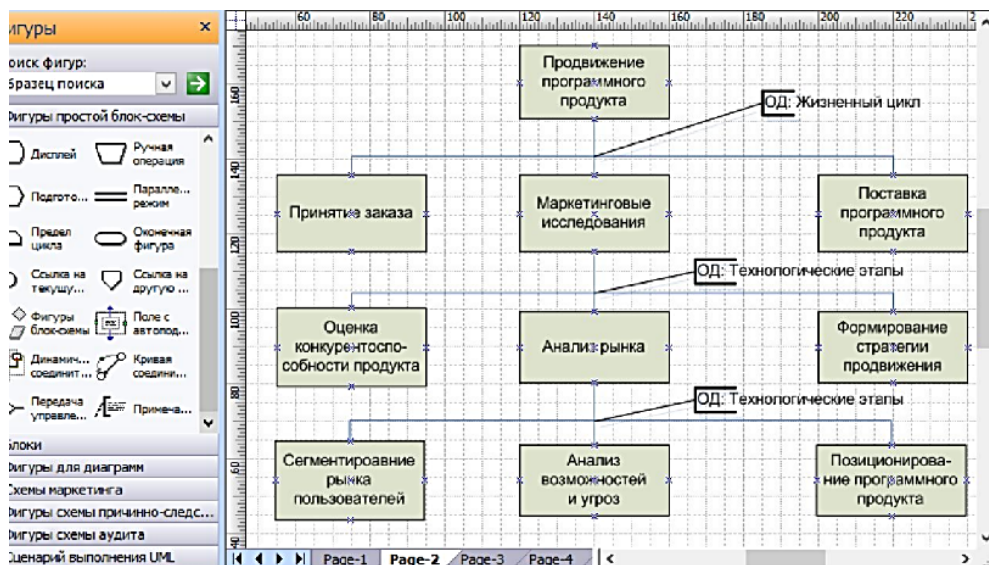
игуры ×
оиск фигур:
бразец поиска
игуры простой блок-схемы
Дисплей
Ручная операция
Подгото...
Паралле... режим
Предел цикла
Оконечная фигура
Ссылка на текущу...
Ссылка на другую ...
Фигуры блок-схемы
Поле с автопод...
Динамич... соединит...
Кривая соедини...
Передача управле...
Примеча...
локи
игуры для диаграмм
хемы маркетинга
игуры схемы причинно-следс...
игуры схемы аудита
ценарий выполнения UML

60 80 100 120 140 160 180 200 220
160 140 120 100 80 60

Продвижение программного продукта
ОД: Жизненный цикл
Принятие заказа
Маркетинговые исследования
Поставка программного продукта
ОД: Технологические этапы
Оценка конкурентоспособности продукта
Анализ рынка
Формирование стратегии продвижения
ОД: Технологические этапы
Сегментироавние рынка пользователей
Анализ возможностей и угроз
Позиционирование программного продукта

Page-1 Page-2 Page-3 Page-4